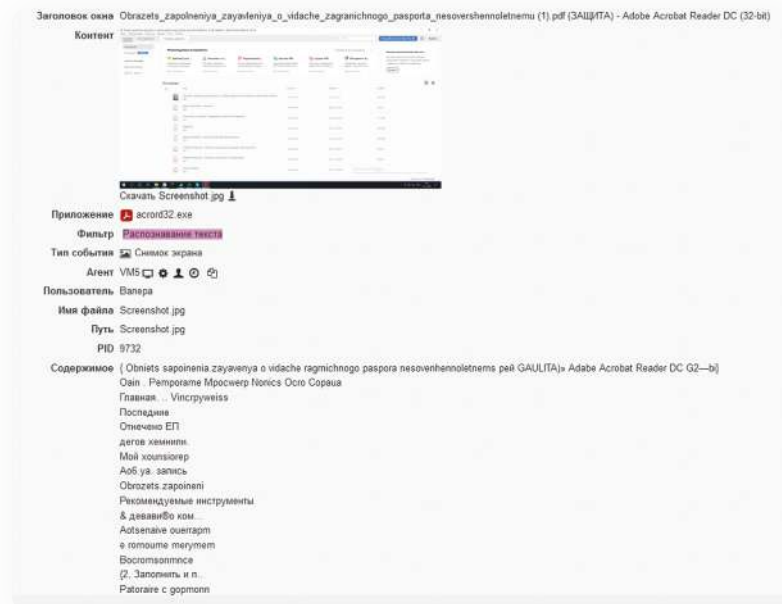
Заголовок окна Obrazets_zapolneniya_zayavleniya_o_vidache_zagranichnogo_pasporta_nesovershennoletnemu (1).pdf (ЗАЩИТА) - Adobe Acrobat Reader DC (32-bit)

Контент

Скачать Screenshot.jpg

Приложение acrord32.exe

Фильтр Распознавание текста

Тип события Снимок экрана

Агент VM5

Пользователь Валера

Имя файла Screenshot.jpg

Путь Screenshot.jpg

PID 9732

Содержимое { Obniets sapoinenia zayavenya o vidache ragmichnogo paspora nesovenhennoletnems peй GAULITA)» Adabe Acrobat Reader DC G2—bi]
Oain . Pemporame Mpocмerp Nonics Ocro Copaua
Главная. .. Vincrpyweiss
Последние
Отмечено ЕП
догов хемнили.
Мой xounsiorep
Аоб.уа. запись
Obrozets zapoineni
Рекомендуемые инструменты
& деваивБо ком...
Aotsenaive ouerrapm
e rornoume merymem
Bocrornsonmnce
(2, Заполнить и п..
Patoraire c gopmonn